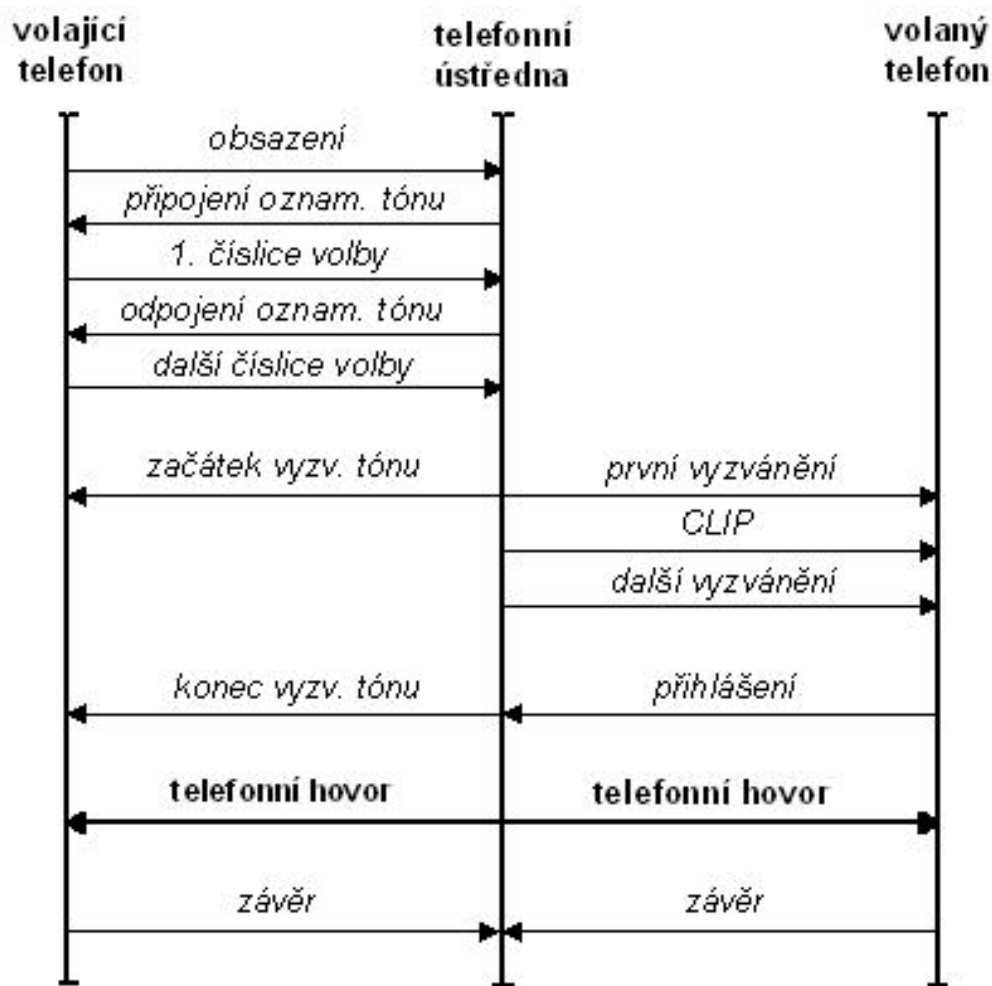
volající telefon

telefonní ústředna

volaný telefon

obsazení

připojení oznam. tónu

1. číslice volby

odpojení oznam. tónu

další číslice volby

začátek vyzv. tónu

první vyzvánění

CLIP

další vyzvánění

konec vyzv. tónu

přihlášení

telefonní hovor

telefonní hovor

závěr

závěr